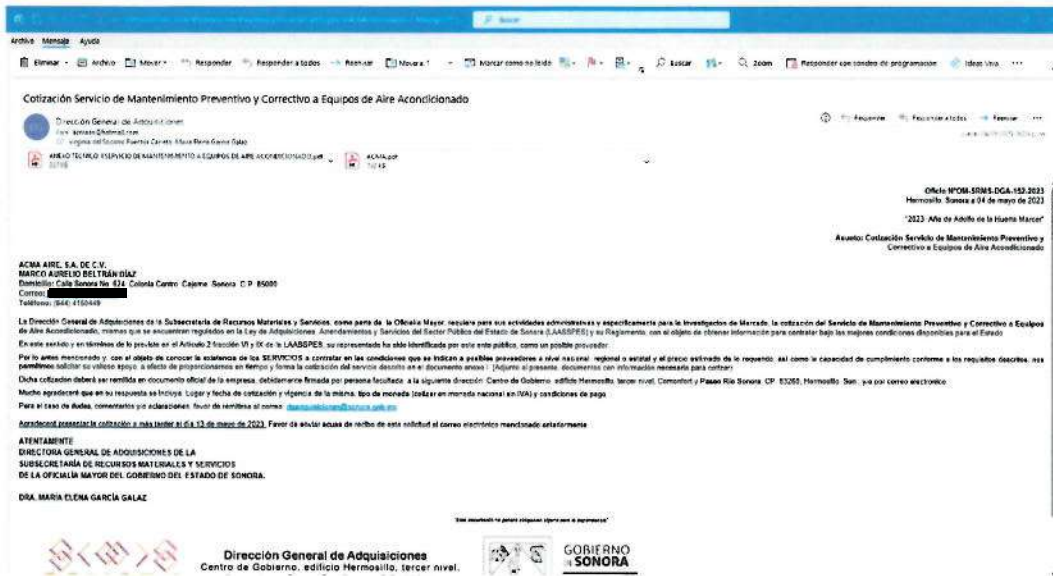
Archivo Mensaje Ayuda

Eliminar Archivo Mover Responder Responder a todos Reenviar Mover a ? Marcar como no leído Buscar Zoom Responder con sondeo de programación Ideas Viva ···

Cotización Servicio de Mantenimiento Preventivo y Correctivo a Equipos de Aire Acondicionado

Dirección General de Adquisiciones
Para: acmaaire@hotmail.com
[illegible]

ANEXO TECNICO SERVICIO DE MANTENIMIENTO A EQUIPOS DE AIRE ACONDICIONADO.pdf
ACMA.pdf

Responder Responder a todos Reenviar

Oficio N°OM-SRMS-DGA-152-2023
Hermosillo, Sonora a 04 de mayo de 2023

"2023: Año de Adolfo de la Huerta Marcor"

Asunto: Cotización Servicio de Mantenimiento Preventivo y Correctivo a Equipos de Aire Acondicionado

ACMA AIRE, S.A. DE C.V.
MARCO AURELIO BELTRÁN DÍAZ
Domicilio: Calle Sonora No. 824, Colonia Centro, Cajeme, Sonora, C.P. 85000
Correo: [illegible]
Teléfono: (644) 4150449

La Dirección General de Adquisiciones de la Subsecretaría de Recursos Materiales y Servicios, como parte de la Oficialía Mayor, requiere para sus actividades administrativas y específicamente para la Investigación de Mercado, la cotización del Servicio de Mantenimiento Preventivo y Correctivo a Equipos de Aire Acondicionado, mismos que se encuentran regulados en la Ley de Adquisiciones, Arrendamientos y Servicios del Sector Público del Estado de Sonora (LAASSPES) y su Reglamento, con el objeto de obtener información para contratar bajo las mejores condiciones disponibles para el Estado.

En este sentido y en términos de lo previsto en el Artículo 2 fracción VI y IX de la LAASSPES, su representada ha sido identificada por este ente público, como un posible proveedor.

Por lo antes mencionado y, con el objeto de conocer la existencia de los SERVICIOS a contratar en las condiciones que se indican a posibles proveedores a nivel nacional, regional o estatal y el precio estimado de lo requerido, así como la capacidad de cumplimiento conforme a los requisitos descritos, nos permitimos solicitar su valioso apoyo, a efecto de proporcionarnos en tiempo y forma la cotización del servicio descrito en el documento anexo. (Adjunto al presente, documentos con información necesaria para cotizar)

Dicha cotización deberá ser remitida en documento oficial de la empresa, debidamente firmada por persona facultada, a la siguiente dirección: Centro de Gobierno, edificio Hermosillo, tercer nivel, Comonfort y Paseo Río Sonora, CP. 83260, Hermosillo, Son., y/o por correo electrónico.

Mucho agradeceré que en su respuesta se incluya: Lugar y fecha de cotización y vigencia de la misma, tipo de moneda (cotizar en moneda nacional sin IVA) y condiciones de pago.

Para el caso de dudas, comentarios y/o aclaraciones, favor de remitirse al correo: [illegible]

Agradeceré presentar la cotización a más tardar el día 13 de mayo de 2023. Favor de enviar acuse de recibo de esta solicitud al correo electrónico mencionado anteriormente.

ATENTAMENTE
DIRECTORA GENERAL DE ADQUISICIONES DE LA
SUBSECRETARÍA DE RECURSOS MATERIALES Y SERVICIOS
DE LA OFICIALÍA MAYOR DEL GOBIERNO DEL ESTADO DE SONORA.

DRA. MARIA ELENA GARCÍA GALAZ

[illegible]

Dirección General de Adquisiciones
Centro de Gobierno, edificio Hermosillo, tercer nivel.

GOBIERNO DE SONORA